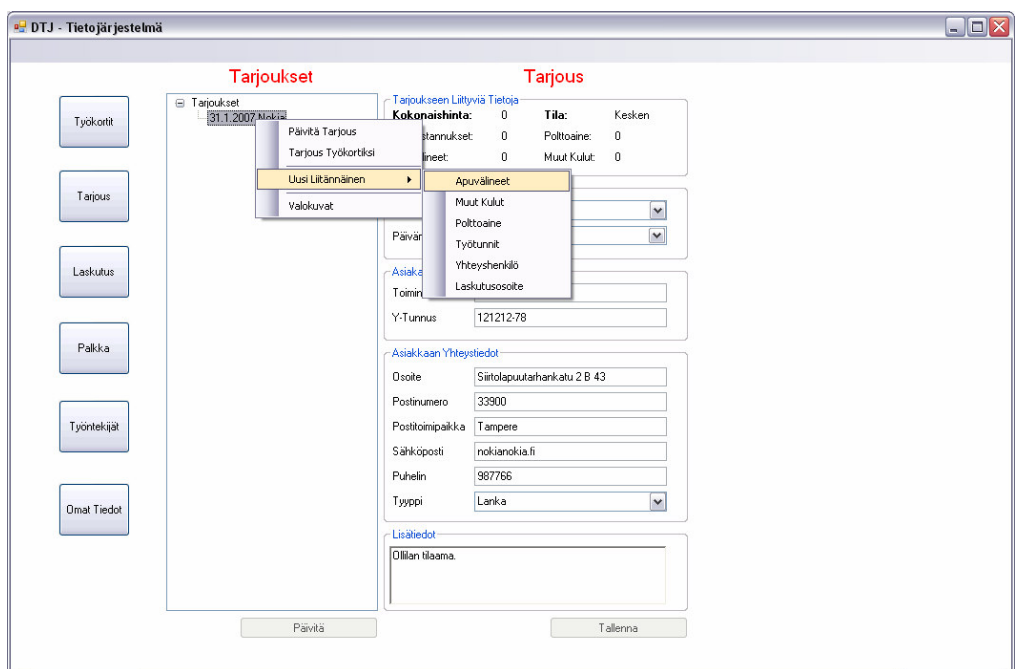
DTJ - Tietojärjestelmä

Tarjoukset

Tarjous

Työkortit

Tarjous

Laskutus

Palkka

Työntekijät

Omat Tiedot

Tarjoukset
31.1.2007 Nokia

Päivitä Tarjous
Tarjous Työkortiksi
Uusi Liitännäinen
Valokuvat

Apuvälineet
Muut Kulut
Polttoaine
Työtunnit
Yhteyshenkilö
Laskutusosoite

Tarjoukseen Liittyviä Tietoja
Kokonaishinta: 0
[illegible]stannukset: 0
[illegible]lineet: 0
Tila: Kesken
Polttoaine: 0
Muut Kulut: 0

Päivä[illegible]

Asiaka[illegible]
Toimin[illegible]
Y-Tunnus 121212-78

Asiakkaan Yhteystiedot
Osoite Siirtolapuutarhankatu 2 B 43
Postinumero 33900
Postitoimipaikka Tampere
Sähköposti nokianokia.fi
Puhelin 987766
Tyyppi Lanka

Lisätiedot
Ollilan tilaama.

Päivitä

Tallenna